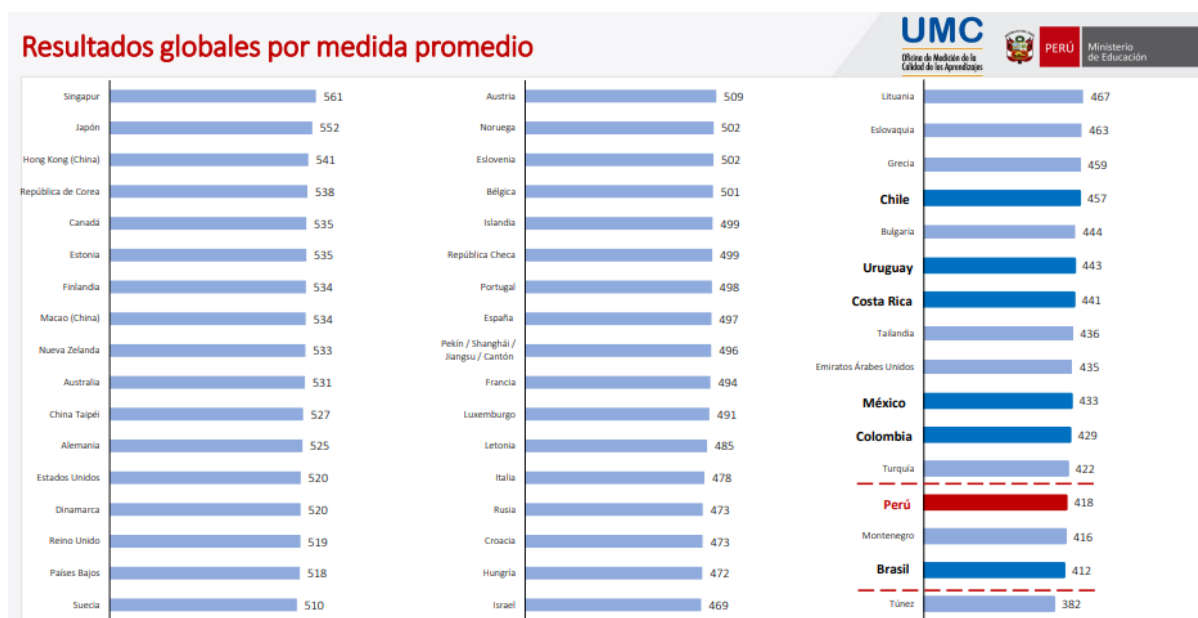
Resultados globales por medida promedio

UMC
Oficina de Medición de la Calidad de los Aprendizajes

PERÚ Ministerio de Educación

| País | Puntaje |
|---|---|
| Singapur | 561 |
| Japón | 552 |
| Hong Kong (China) | 541 |
| República de Corea | 538 |
| Canadá | 535 |
| Estonia | 535 |
| Finlandia | 534 |
| Macao (China) | 534 |
| Nueva Zelanda | 533 |
| Australia | 531 |
| China Taipéi | 527 |
| Alemania | 525 |
| Estados Unidos | 520 |
| Dinamarca | 520 |
| Reino Unido | 519 |
| Países Bajos | 518 |
| Suecia | 510 |

| País | Puntaje |
|---|---|
| Austria | 509 |
| Noruega | 502 |
| Eslovenia | 502 |
| Bélgica | 501 |
| Islandia | 499 |
| República Checa | 499 |
| Portugal | 498 |
| España | 497 |
| Pekín / Shanghái / Jiangsu / Cantón | 496 |
| Francia | 494 |
| Luxemburgo | 491 |
| Letonia | 485 |
| Italia | 478 |
| Rusia | 473 |
| Croacia | 473 |
| Hungría | 472 |
| Israel | 469 |

| País | Puntaje |
|---|---|
| Lituania | 467 |
| Eslovaquia | 463 |
| Grecia | 459 |
| Chile | 457 |
| Bulgaria | 444 |
| Uruguay | 443 |
| Costa Rica | 441 |
| Tailandia | 436 |
| Emiratos Árabes Unidos | 435 |
| México | 433 |
| Colombia | 429 |
| Turquía | 422 |
| Perú | 418 |
| Montenegro | 416 |
| Brasil | 412 |
| Túnez | 382 |